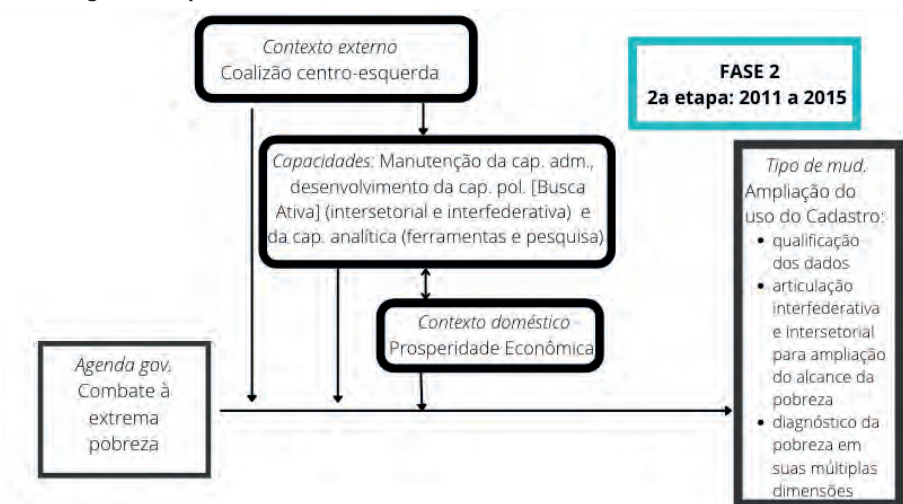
Contexto externo
Coalizão centro-esquerda

FASE 2
2a etapa: 2011 a 2015

Capacidades: Manutenção da cap. adm., desenvolvimento da cap. pol. [Busca Ativa] (intersetorial e interfederativa) e da cap. analítica (ferramentas e pesquisa)

Tipo de mud.
Ampliação do uso do Cadastro:
• qualificação dos dados
• articulação interfederativa e intersetorial para ampliação do alcance da pobreza
• diagnóstico da pobreza em suas múltiplas dimensões

Contexto doméstico
Prosperidade Econômica

Agenda gov.
Combate à extrema pobreza